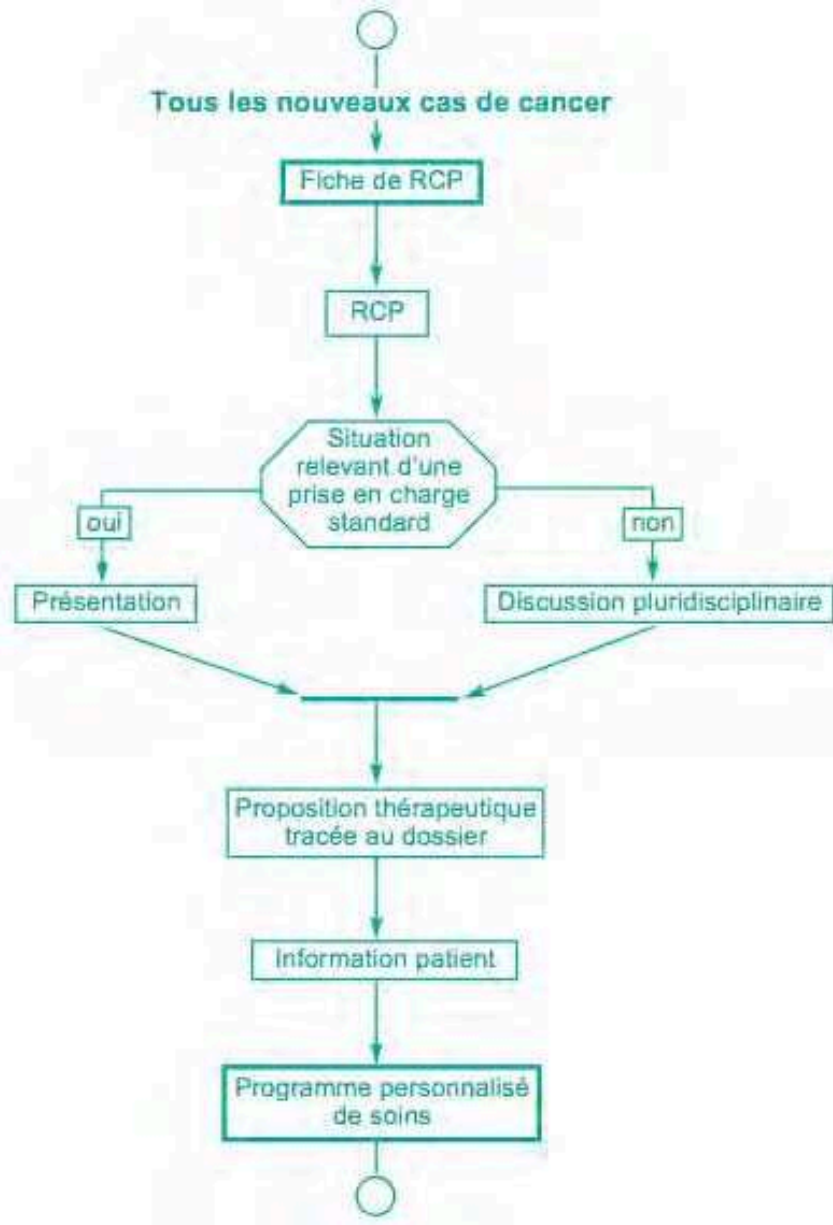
Tous les nouveaux cas de cancer

Fiche de RCP

RCP

Situation relevant d'une prise en charge standard

oui

non

Présentation

Discussion pluridisciplinaire

Proposition thérapeutique tracée au dossier

Information patient

Programme personnalisé de soins